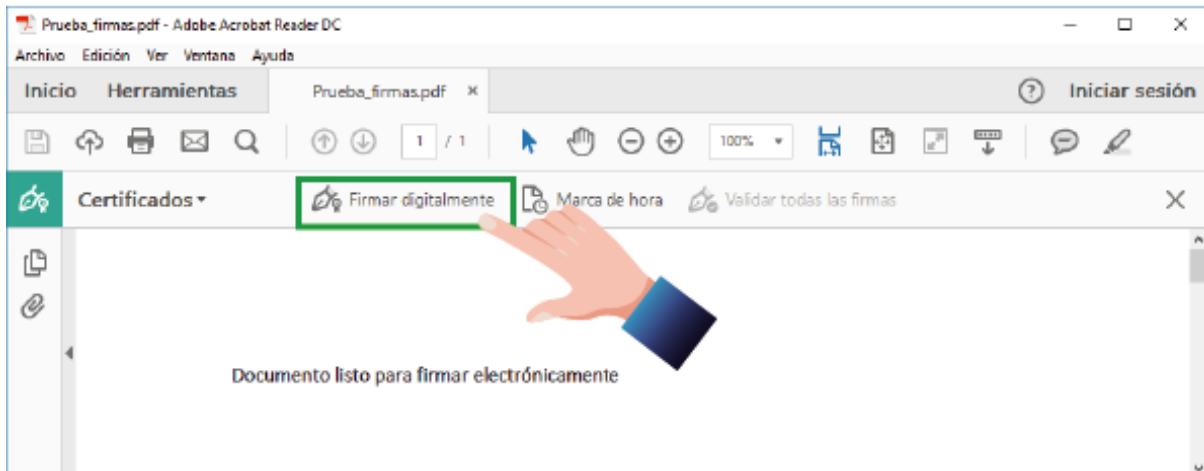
Prueba_firmas.pdf - Adobe Acrobat Reader DC

Archivo Edición Ver Ventana Ayuda

Inicio Herramientas Prueba_firmas.pdf × ? Iniciar sesión

1 / 1 100%

Certificados ▾ Firmar digitalmente Marca de hora Validar todas las firmas ×

Documento listo para firmar electrónicamente